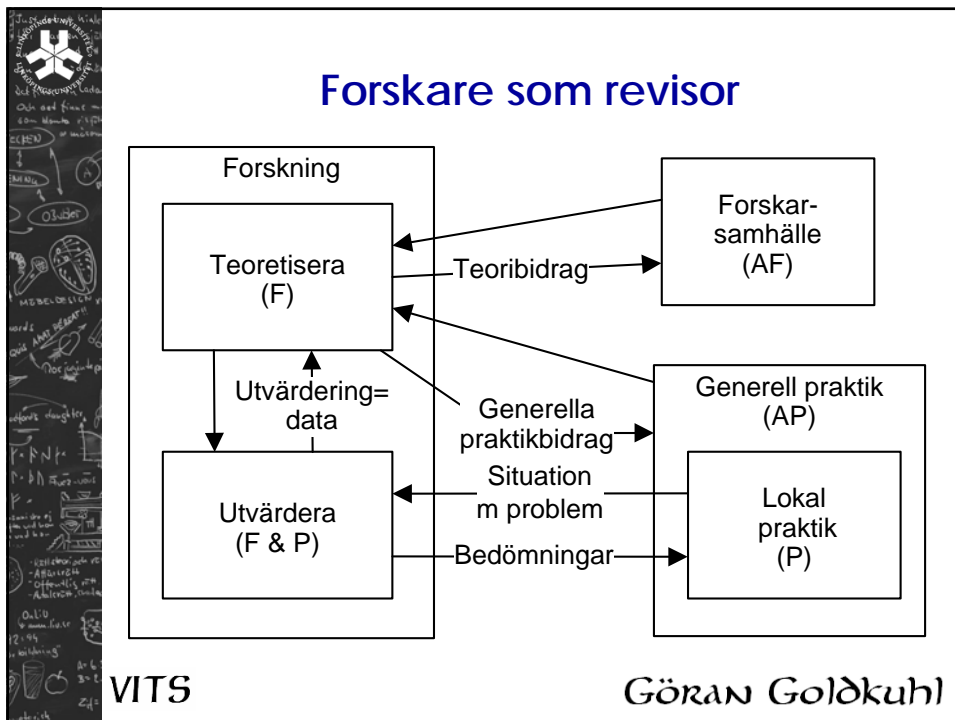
Forskare som revisor

Forskning

Teoretisera
(F)

Utvärdering=
data

Utvärdera
(F & P)

Forskar-
samhälle
(AF)

Teoribidrag

Generella
praktikbidrag

Generell praktik
(AP)

Situation
m problem

Lokal
praktik
(P)

Bedömningar

VITS

Göran Goldkuhl